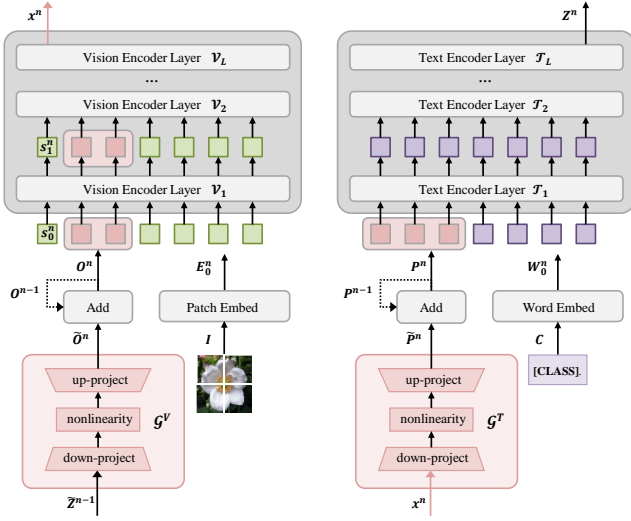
$x^n$

Vision Encoder Layer $\mathcal{V}_L$

...

Vision Encoder Layer $\mathcal{V}_2$

$s_1^n$

Vision Encoder Layer $\mathcal{V}_1$

$s_0^n$

$O^n$

$E_0^n$

$O^{n-1}$

Add

Patch Embed

$\widetilde{O}^n$

$I$

up-project

nonlinearity

$\mathcal{G}^V$

down-project

$\widetilde{Z}^{n-1}$

$Z^n$

Text Encoder Layer $\mathcal{T}_L$

...

Text Encoder Layer $\mathcal{T}_2$

Text Encoder Layer $\mathcal{T}_1$

$P^n$

$W_0^n$

$P^{n-1}$

Add

Word Embed

$\widetilde{P}^n$

$C$

up-project

[CLASS].

nonlinearity

$\mathcal{G}^T$

down-project

$x^n$